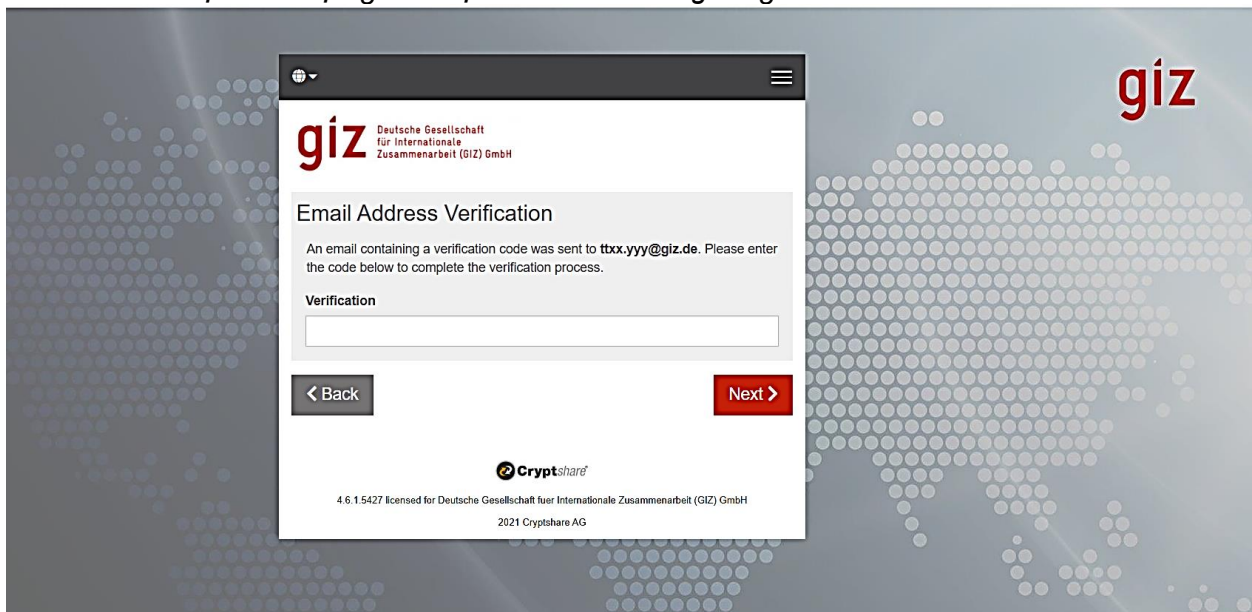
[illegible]

giz

giz Deutsche Gesellschaft für Internationale Zusammenarbeit (GIZ) GmbH

Email Address Verification

An email containing a verification code was sent to **ttxx.yyy@giz.de**. Please enter the code below to complete the verification process.

Verification

< Back

Next >

Cryptshare

4.6.1.5427 licensed for Deutsche Gesellschaft fuer Internationale Zusammenarbeit (GIZ) GmbH

2021 Cryptshare AG